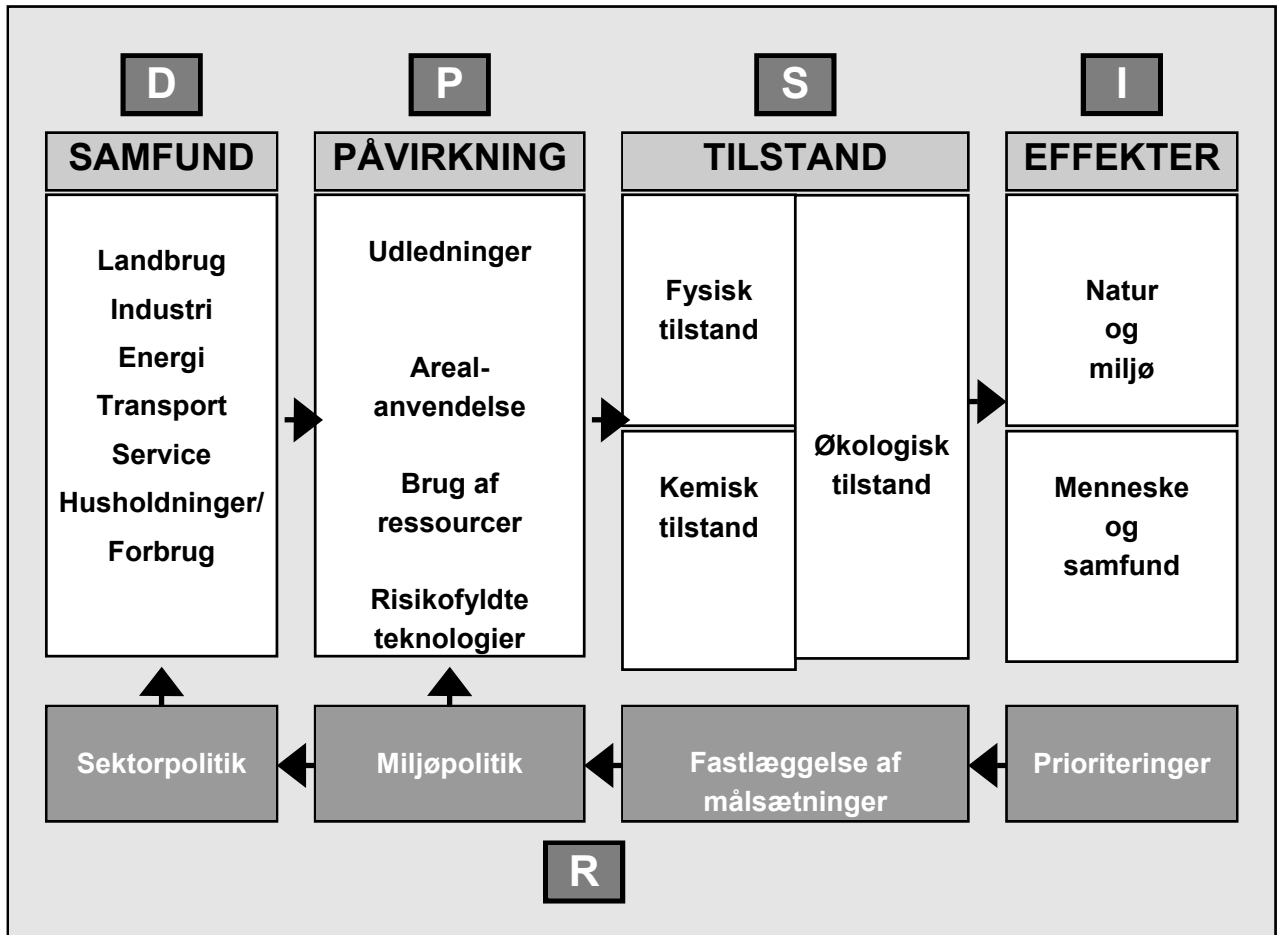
D

SAMFUND

Landbrug
Industri
Energi
Transport
Service
Husholdninger/
Forbrug

P

PÅVIRKNING

Udledninger

Arealanvendelse

Brug af ressourcer

Risikofyldte teknologier

S

TILSTAND

Fysisk tilstand

Kemisk tilstand

Økologisk tilstand

I

EFFEKTER

Natur og miljø

Menneske og samfund

Sektorpolitik

Miljøpolitik

Fastlæggelse af målsætninger

Prioriteringer

R